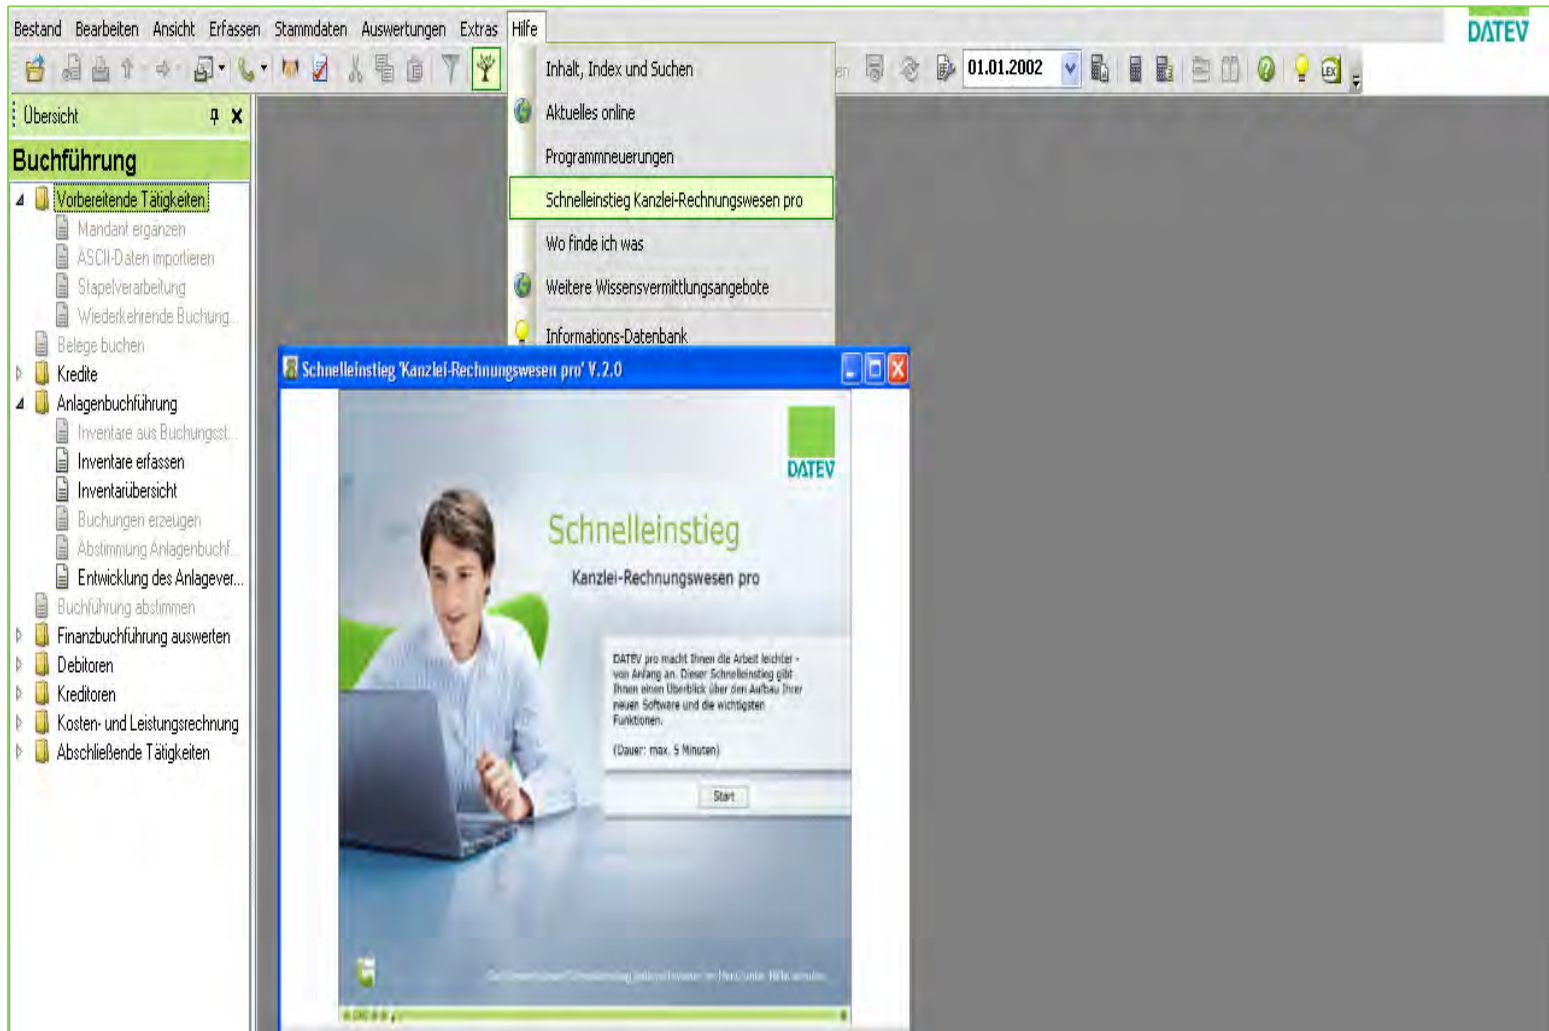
Bestand Bearbeiten Ansicht Erfassen Stammdaten Auswertungen Extras Hilfe

DATEV

01.01.2002

Übersicht

Buchführung

Vorbereitende Tätigkeiten
Mandant ergänzen
ASCII-Daten importieren
Stapelverarbeitung
Wiederkehrende Buchung...
Belege buchen
Kredite
Anlagenbuchführung
Inventare aus Buchungsst...
Inventare erfassen
Inventarübersicht
Buchungen erzeugen
Abstimmung Anlagenbuchf...
Entwicklung des Anlagever...
Buchführung abstimmen
Finanzbuchführung auswerten
Debitoren
Kreditoren
Kosten- und Leistungsrechnung
Abschließende Tätigkeiten

Inhalt, Index und Suchen
Aktuelles online
Programmneuerungen
Schnelleinstieg Kanzlei-Rechnungswesen pro
Wo finde ich was
Weitere Wissensvermittlungsangebote
Informations-Datenbank

Schnelleinstieg 'Kanzlei-Rechnungswesen pro' V.2.0

DATEV

Schnelleinstieg

Kanzlei-Rechnungswesen pro

DATEV pro macht Ihnen die Arbeit leichter - von Anfang an. Dieser Schnelleinstieg gibt Ihnen einen Überblick über den Aufbau Ihrer neuen Software und die wichtigsten Funktionen.

(Dauer: max. 5 Minuten)

Start

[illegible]